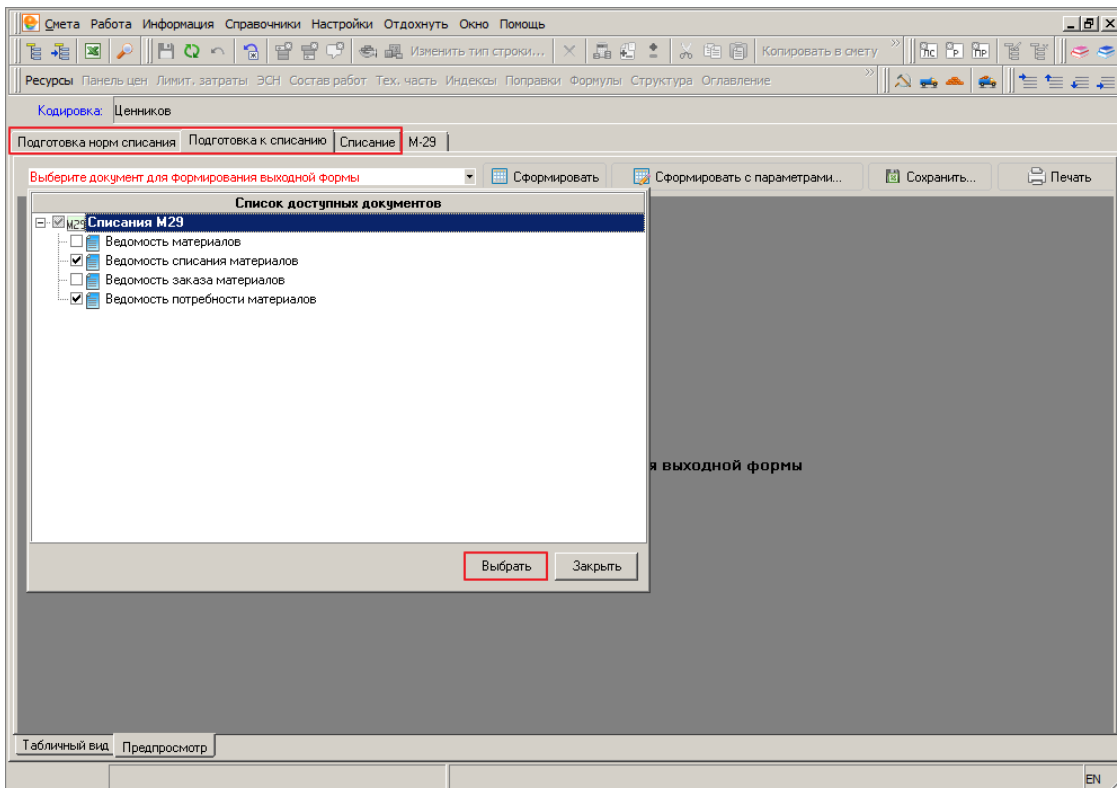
Смета Работа Информация Справочники Настройки Отдохнуть Окно Помощь

Изменить тип строки... Копировать в смету

Ресурсы Панель цен Лимит. затраты ЭСН Состав работ Тех. часть Индексы Поправки Формулы Структура Оглавление

Кодировка: Ценников

Подготовка норм списания | Подготовка к списанию | Списание | М-29

Выберите документ для формирования выходной формы

Сформировать | Сформировать с параметрами... | Сохранить... | Печать

Список доступных документов

M29 Списания М29

Ведомость материалов

Ведомость списания материалов

Ведомость заказа материалов

Ведомость потребности материалов

я выходной формы

Выбрать | Закрыть

Табличный вид | Предпросмотр

EN